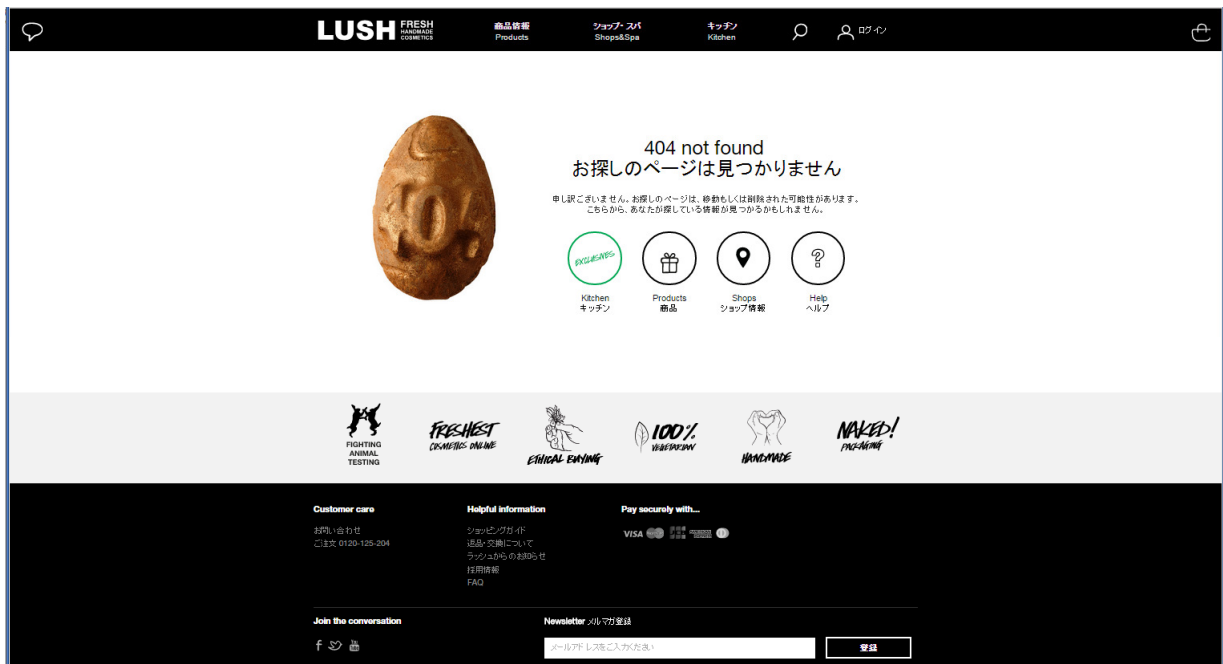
LUSH FRESH HANDMADE COSMETICS

商品情報 Products

ショップ・スパ Shops&Spa

キッチン Kitchen

ログイン

404

404 not found
お探しのページは見つかりません

申し訳ございません。お探しのページは、移動もしくは削除された可能性があります。
こちらから、あなたが探している情報が見つかるかもしれません。

EXCLUSIVES
Kitchen
キッチン

Products
商品

Shops
ショップ情報

Help
ヘルプ

FIGHTING ANIMAL TESTING

FRESHEST COSMETICS ONLINE

ETHICAL BUYING

100% VEGETARIAN

HANDMADE

NAKED! PACKAGING

Customer care
お問い合わせ
ご注文 0120-125-204

Helpful information
ショッピングガイド
返品・交換について
ラッシュからのお知らせ
採用情報
FAQ

Pay securely with...
VISA

Join the conversation

Newsletter メルマガ登録
メールアドレスをご入力ください
登録